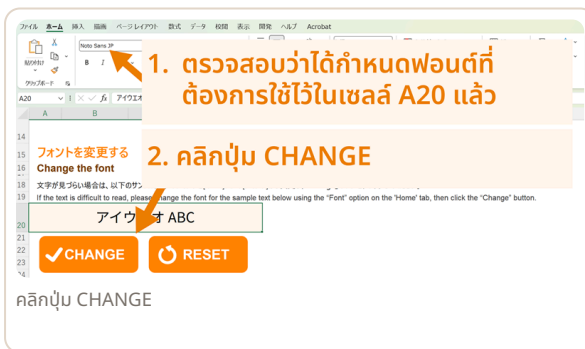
ファイル ホーム 挿入 描画 ページレイアウト 数式 データ 校閲 表示 開発 ヘルプ Acrobat

Noto Sans JP

貼り付け

B I

クリップボード

1. ตรวจสอบว่าได้กำหนดฟอนต์ที่ต้องการใช้ไว้ในเซลล์ A20 แล้ว

A20 fx アイウエオ

A B

14

15 フォントを変更する

16 Change the font

17

18 文字が見づらい場合は、以下のサ

19 If the text is difficult to read, please change the font for the sample text below using the "Font" option on the 'Home' tab, then click the "Change" button.

2. คลิกปุ่ม CHANGE

20 アイウエオ ABC

21

22

23

CHANGE

RESET

คลิกปุ่ม CHANGE